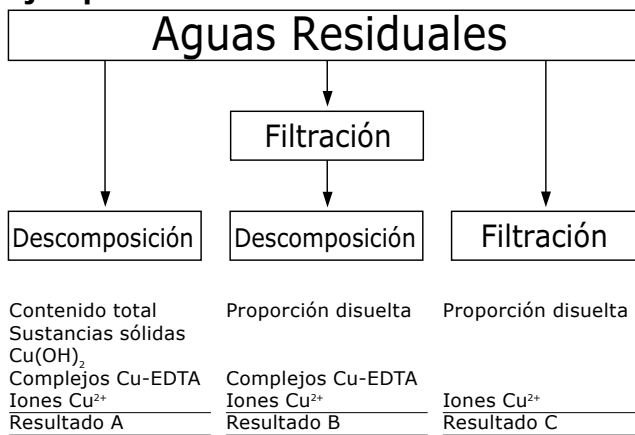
Aguas Residuales

Filtración

Descomposición

Descomposición

Filtración

Contenido total
Sustancias sólidas
$Cu(OH)_2$
Complejos Cu-EDTA
Iones $Cu^{2+}$
Resultado A

Proporción disuelta
Complejos Cu-EDTA
Iones $Cu^{2+}$
Resultado B

Proporción disuelta
Iones $Cu^{2+}$
Resultado C